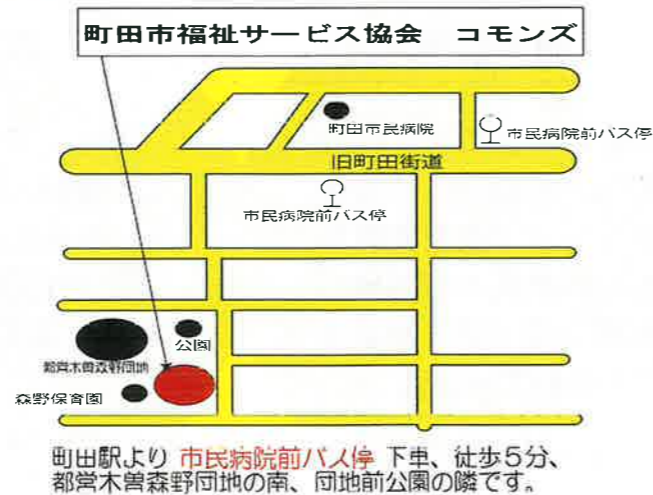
町田市福祉サービス協会　コモンズ

町田市民病院

市民病院前バス停

旧町田街道

市民病院前バス停

公園

都営木曽森野団地

森野保育園

町田駅より 市民病院前バス停 下車、徒歩５分、都営木曽森野団地の南、団地前公園の隣です。